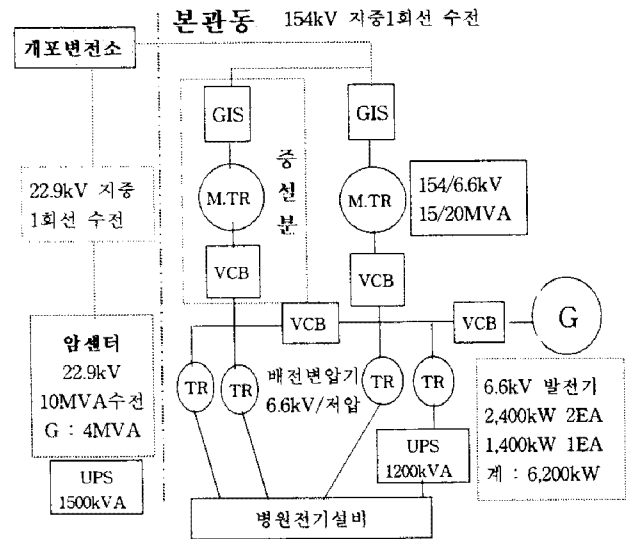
본관동 154kV 지중1회선 수전

개포변전소

22.9kV 지중 1회선 수전

암센터
22.9kV
10MVA수전
G : 4MVA

UPS
1500kVA

GIS

M.TR

VCB

증설분

GIS

M.TR

154/6.6kV
15/20MVA

VCB

VCB

VCB

G

TR

TR

배전변압기
6.6kV/저압

TR

TR

UPS
1200kVA

6.6kV 발전기
2,400kW 2EA
1,400kW 1EA
계 : 6,200kW

병원전기설비